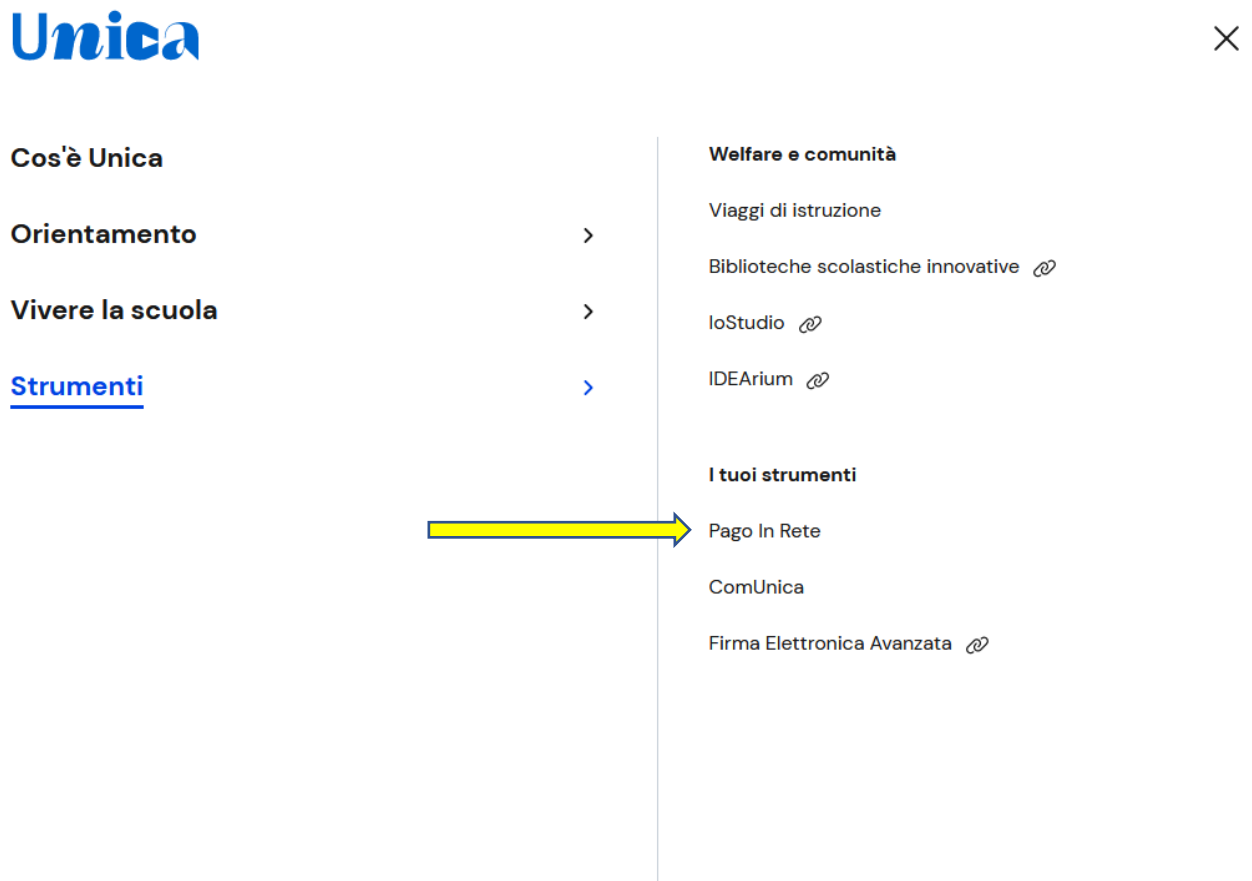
Unica

Cos'è Unica

Orientamento

Vivere la scuola

Strumenti

Welfare e comunità

Viaggi di istruzione

Biblioteche scolastiche innovative

IoStudio

IDEArium

I tuoi strumenti

Pago In Rete

ComUnica

Firma Elettronica Avanzata